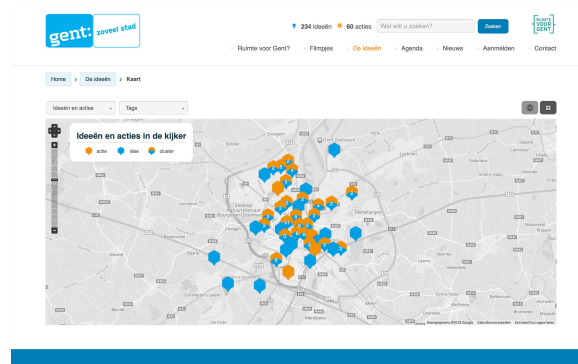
gent: zoveel stad

234 ideeën 60 acties Wat wilt u zoeken? Zoeken

RUIMTE VOOR GENT

Ruimte voor Gent? Filmpjes De ideeën Agenda Nieuws Aanmelden Contact

Home > De ideeën > Kaart

Ideeën en acties Tags

Ideeën en acties in de kijker

actie idee cluster

Kaartgegevens ©2016 Google Gebruiksvoorwaarden Een kaartfout rapporteren